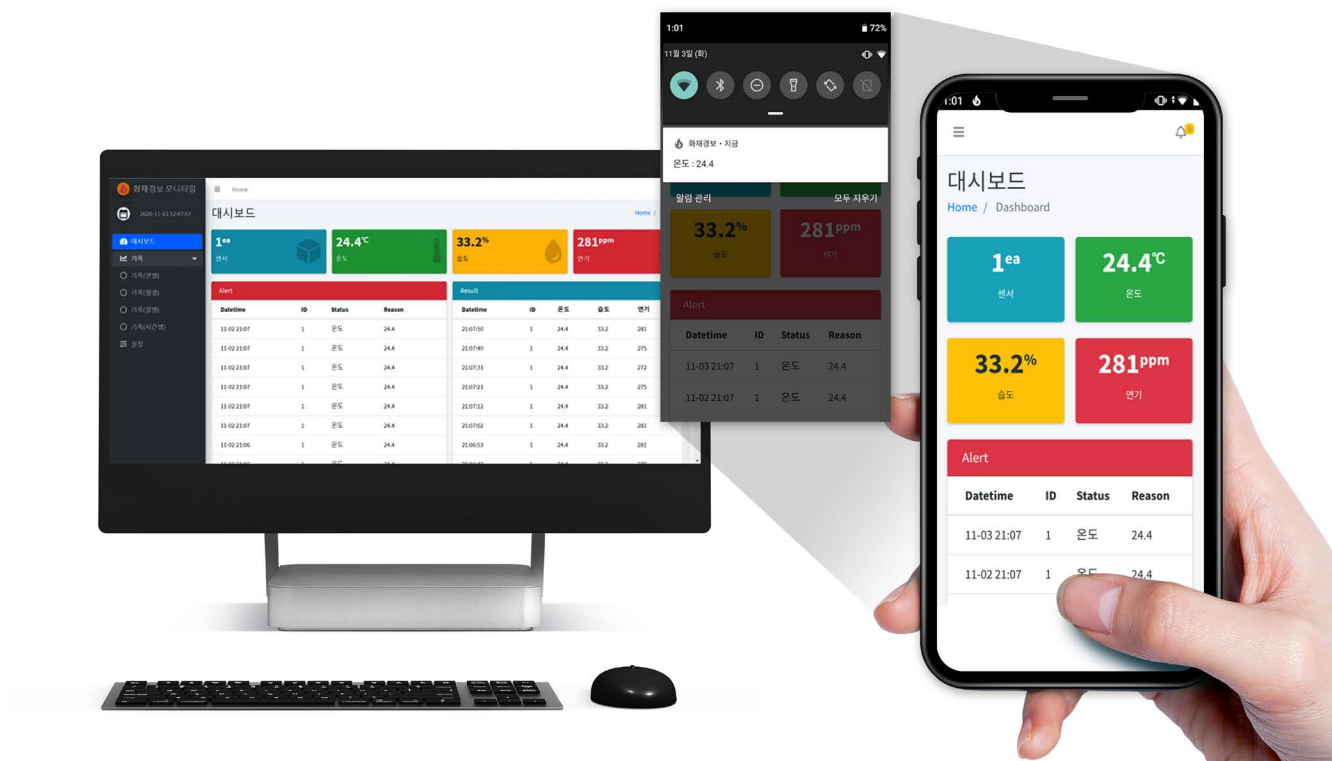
화재경보 모니터링

2020-11-03 12:47:57

대시보드
기록
기록(연결)
기록(알림)
기록(알림)
기록(시간별)
설정

Home

대시보드

Home /

1ea
센서

24.4℃
온도

33.2%
습도

281ppm
연기

Alert

| Datetime | ID | Status | Reason |
|---|---|---|---|
| 11-02 21:07 | 1 | 온도 | 24.4 |
| 11-02 21:07 | 1 | 온도 | 24.4 |
| 11-02 21:07 | 1 | 온도 | 24.4 |
| 11-02 21:07 | 1 | 온도 | 24.4 |
| 11-02 21:07 | 1 | 온도 | 24.4 |
| 11-02 21:07 | 1 | 온도 | 24.4 |
| 11-02 21:06 | 1 | 온도 | 24.4 |

Result

| Datetime | ID | 온도 | 습도 | 연기 |
|---|---|---|---|---|
| 21:07:50 | 1 | 24.4 | 33.2 | 281 |
| 21:07:40 | 1 | 24.4 | 33.2 | 275 |
| 21:07:31 | 1 | 24.4 | 33.2 | 272 |
| 21:07:21 | 1 | 24.4 | 33.2 | 275 |
| 21:07:12 | 1 | 24.4 | 33.2 | 281 |
| 21:07:02 | 1 | 24.4 | 33.2 | 281 |
| 21:06:53 | 1 | 24.4 | 33.2 | 281 |

1:01
72%
11월 3일 (화)

화재경보 • 지금
온도 : 24.4

알림 관리
모두 지우기

33.2%
습도

281ppm
연기

Alert

| Datetime | ID | Status | Reason |
|---|---|---|---|
| 11-03 21:07 | 1 | 온도 | 24.4 |
| 11-02 21:07 | 1 | 온도 | 24.4 |

1:01

대시보드

Home / Dashboard

1ea
센서

24.4℃
온도

33.2%
습도

281ppm
연기

Alert

| Datetime | ID | Status | Reason |
|---|---|---|---|
| 11-03 21:07 | 1 | 온도 | 24.4 |
| 11-02 21:07 | 1 | 온도 | 24.4 |